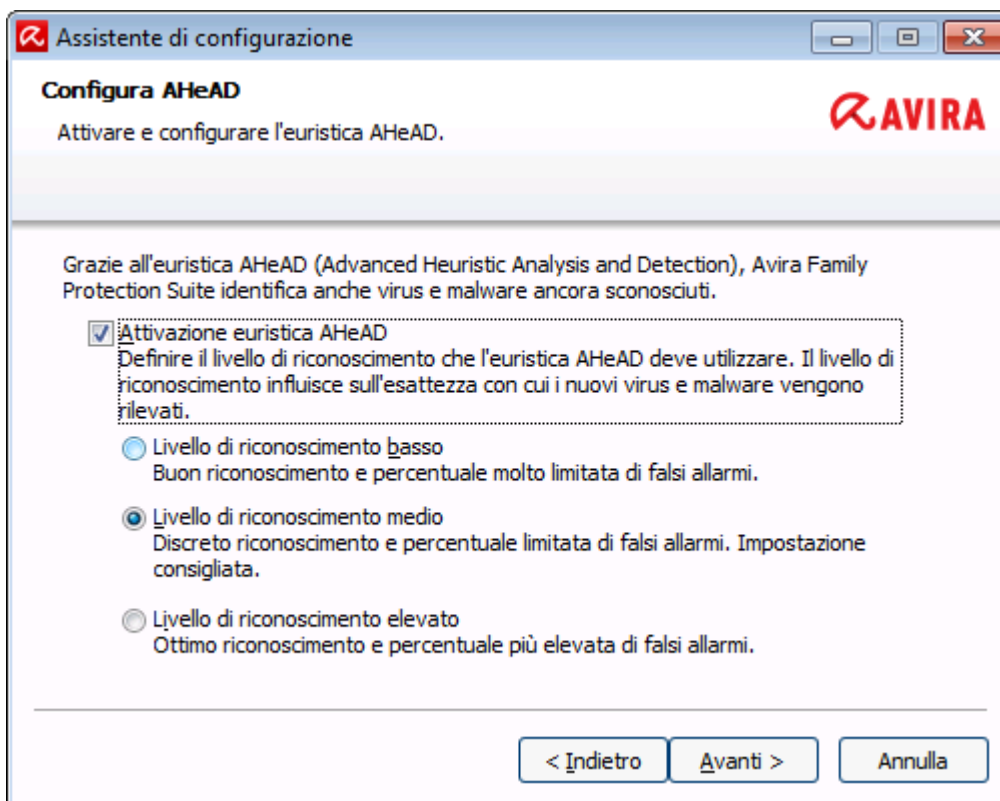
Assistente di configurazione

Configura AHeAD

Attivare e configurare l'euristica AHeAD.

AVIRA

Grazie all'euristica AHeAD (Advanced Heuristic Analysis and Detection), Avira Family Protection Suite identifica anche virus e malware ancora sconosciuti.

Attivazione euristica AHeAD
Definire il livello di riconoscimento che l'euristica AHeAD deve utilizzare. Il livello di riconoscimento influisce sull'esattezza con cui i nuovi virus e malware vengono rilevati.

Livello di riconoscimento basso
Buon riconoscimento e percentuale molto limitata di falsi allarmi.

Livello di riconoscimento medio
Discreto riconoscimento e percentuale limitata di falsi allarmi. Impostazione consigliata.

Livello di riconoscimento elevato
Ottimo riconoscimento e percentuale più elevata di falsi allarmi.

< Indietro

Avanti >

Annulla